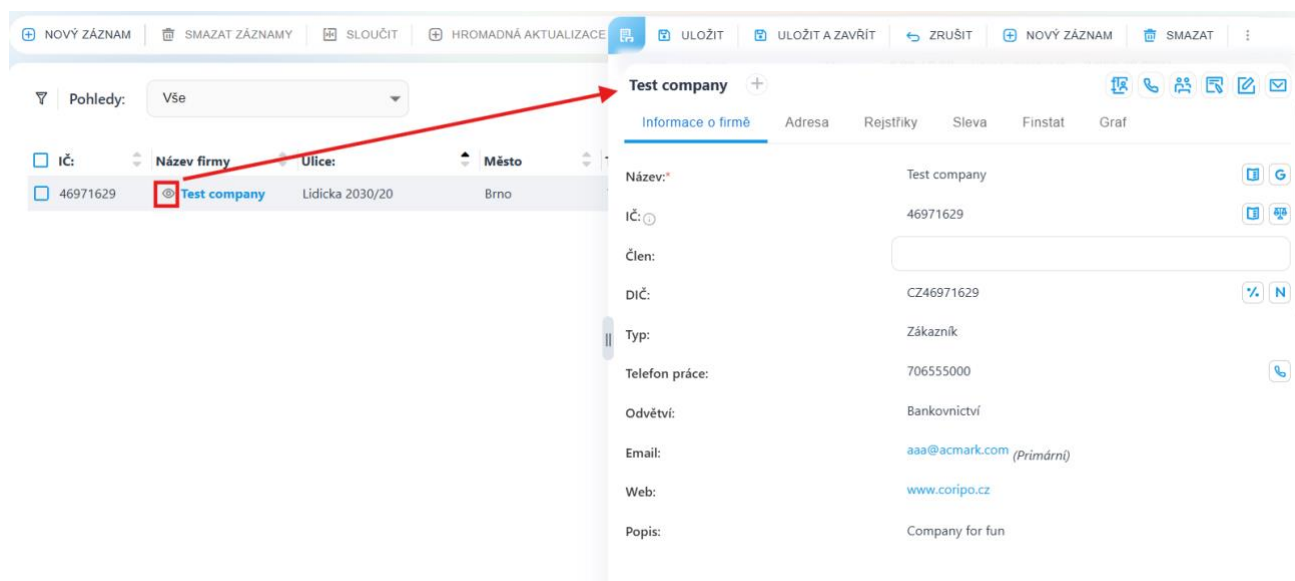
NOVÝ ZÁZNAM | SMAZAT ZÁZNAMY | SLOUČIT | HROMADNÁ AKTUALIZACE

ULOŽIT | ULOŽIT A ZAVŘÍT | ZRUŠIT | NOVÝ ZÁZNAM | SMAZAT

Pohledy: Vše

| IČ: | Název firmy | Ulice: | Město |
|---|---|---|---|
| 46971629 | Test company | Lidicka 2030/20 | Brno |

Test company

Informace o firmě | Adresa | Rejstříky | Sleva | Finstat | Graf

Název:* Test company

IČ: 46971629

Člen:

DIČ: CZ46971629

Typ: Zákazník

Telefon práce: 706555000

Odvětví: Bankovnictví

Email: aaa@acmark.com (Primární)

Web: www.coripo.cz

Popis: Company for fun